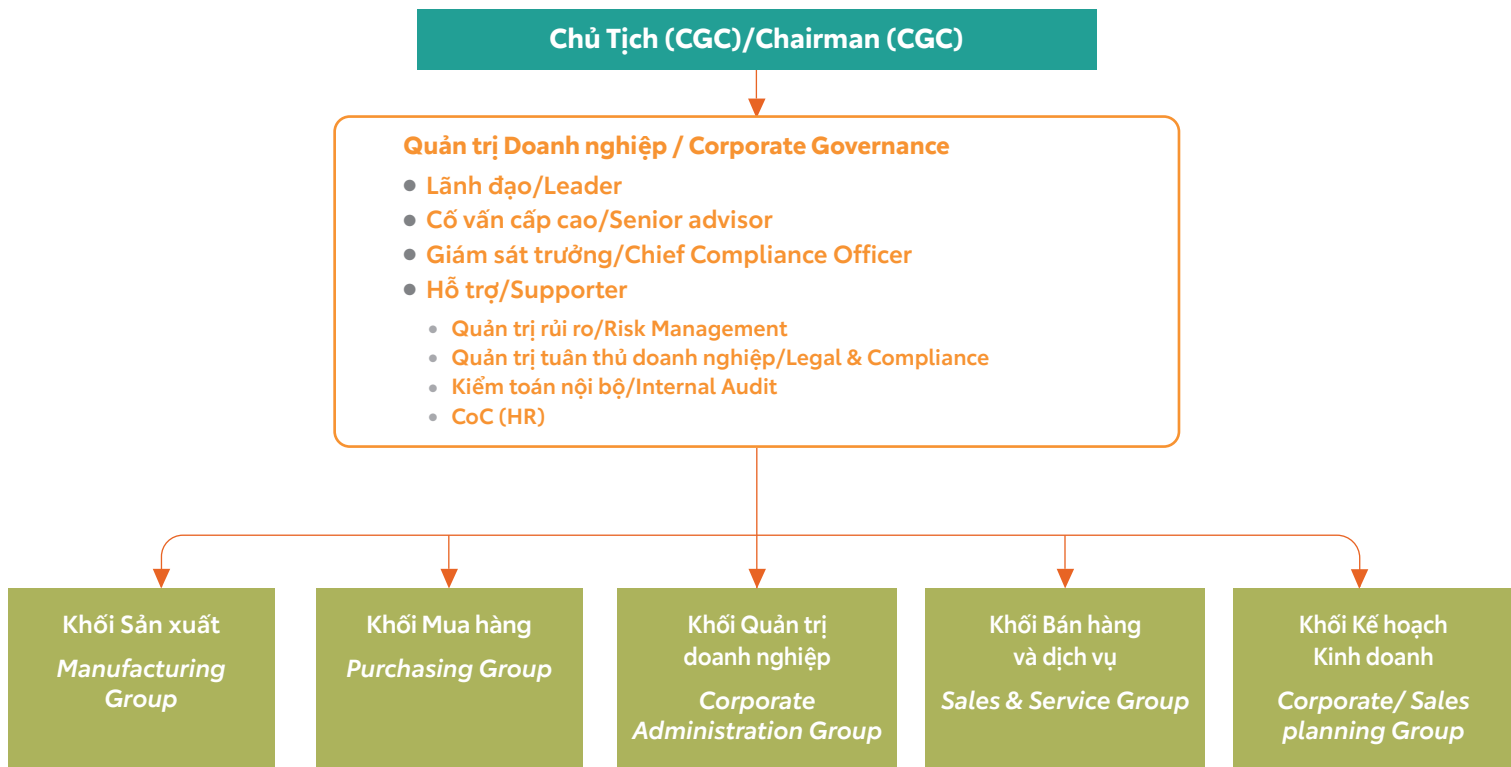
Chủ Tịch (CGC)/Chairman (CGC)

Quản trị Doanh nghiệp / Corporate Governance
• Lãnh đạo/Leader
• Cố vấn cấp cao/Senior advisor
• Giám sát trưởng/Chief Compliance Officer
• Hỗ trợ/Supporter
• Quản trị rủi ro/Risk Management
• Quản trị tuân thủ doanh nghiệp/Legal & Compliance
• Kiểm toán nội bộ/Internal Audit
• CoC (HR)

Khối Sản xuất
Manufacturing Group

Khối Mua hàng
Purchasing Group

Khối Quản trị doanh nghiệp
Corporate Administration Group

Khối Bán hàng và dịch vụ
Sales & Service Group

Khối Kế hoạch Kinh doanh
Corporate/ Sales planning Group